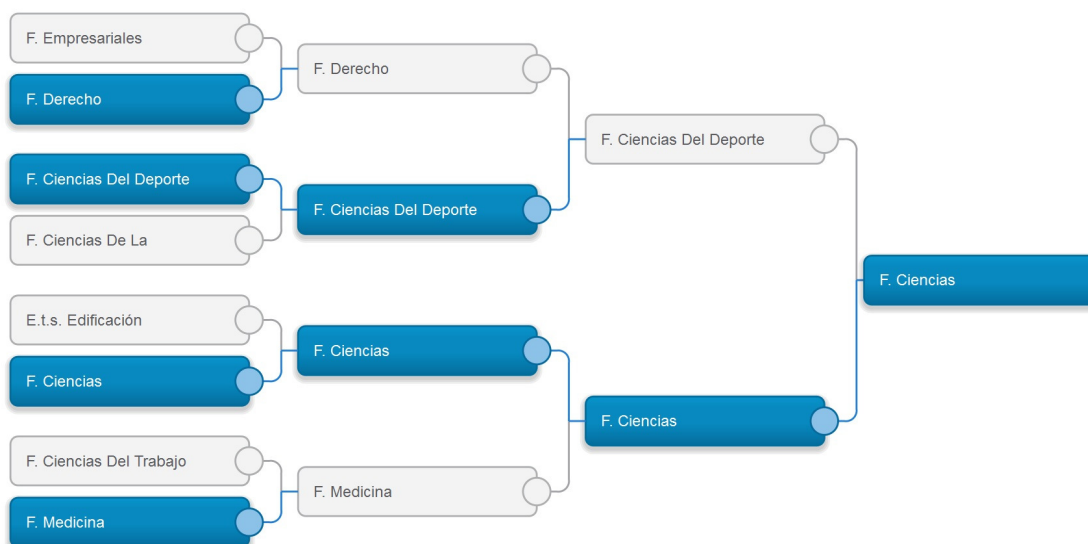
F. Empresariales
F. Derecho
F. Ciencias Del Deporte
F. Ciencias De La
E.t.s. Edificación
F. Ciencias
F. Ciencias Del Trabajo
F. Medicina

F. Derecho
F. Ciencias Del Deporte
F. Ciencias
F. Medicina

F. Ciencias Del Deporte
F. Ciencias

F. Ciencias